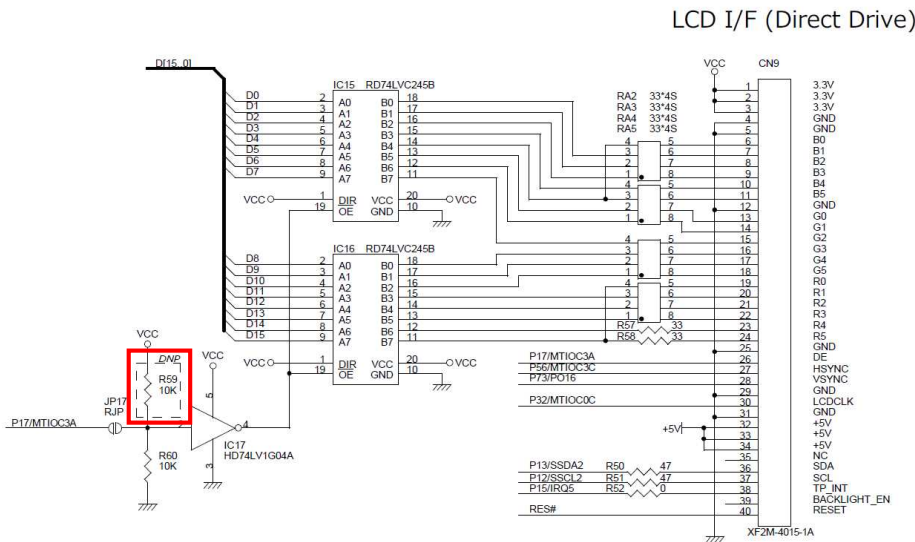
LCD I/F (Direct Drive)

DI15..0|

D0
D1
D2
D3
D4
D5
D6
D7

IC15 RD74LVC245B
2 A0 B0 18
3 A1 B1 17
4 A2 B2 16
5 A3 B3 15
6 A4 B4 14
7 A5 B5 13
8 A6 B6 12
9 A7 B7 11
VCC 1 DIR VCC 20 VCC
19 OE GND 10

D8
D9
D10
D11
D12
D13
D14
D15

IC16 RD74LVC245B
2 A0 B0 18
3 A1 B1 17
4 A2 B2 16
5 A3 B3 15
6 A4 B4 14
7 A5 B5 13
8 A6 B6 12
9 A7 B7 11
VCC 1 DIR VCC 20 VCC
19 OE GND 10

RA2 33*4S
RA3 33*4S
RA4 33*4S
RA5 33*4S

4 5
3 6
2 7
1 8
4 5
3 6
2 7
1 8
4 5
3 6
2 7
1 8
4 5
3 6
2 7
1 8

R57 33
R58 33

VCC
CN9
1 3.3V
2 3.3V
3 3.3V
4 GND
5 GND
6 B0
7 B1
8 B2
9 B3
10 B4
11 B5
12 GND
13 G0
14 G1
15 G2
16 G3
17 G4
18 G5
19 R0
20 R1
21 R2
22 R3
23 R4
24 R5
25 GND
26 DE
27 HSYNC
28 VSYNC
29 GND
30 LCDCLK
31 GND
32 +5V
33 +5V
34 +5V
35 NC
36 SDA
37 SCL
38 TP_INT
39 BACKLIGHT_EN
40 RESET
XF2M-4015-1A

P17/MTIOC3A
P56/MTIOC3C
P73/PO16
P32/MTIOC0C
+5V
P13/SSDA2 R50 47
P12/SSCL2 R51 47
P15/IRQ5 R52 0
RES#

VCC
DNP
R59
10K
VCC
5
JP17
RJP
P17/MTIOC3A
2
4
IC17
HD74LV1G04A
3
R60
10K